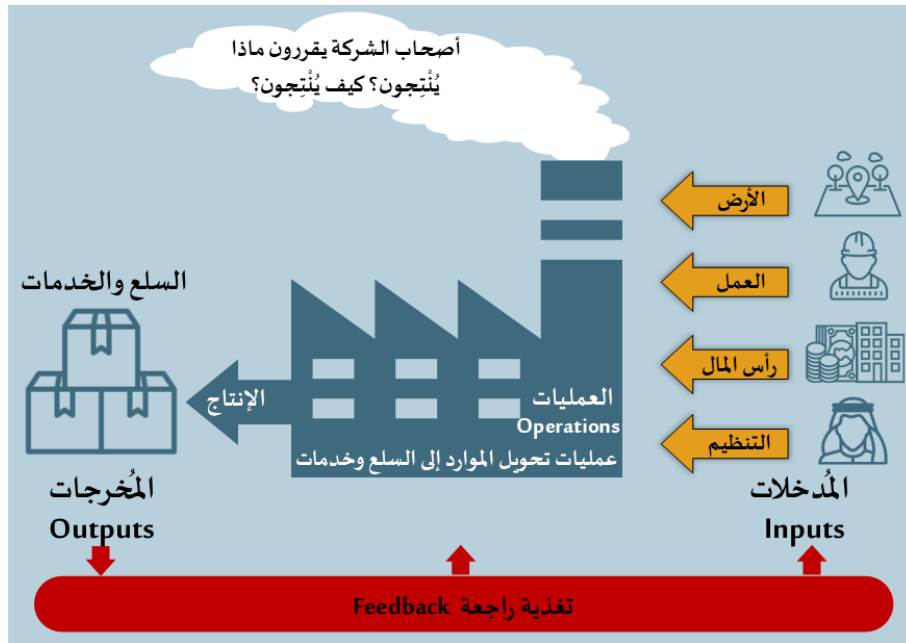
أصحاب الشركة يقررون ماذا يُنْتِجون؟ كيف يُنْتِجون؟

الأرض

العمل

رأس المال

التنظيم

المُدخلات
Inputs

العمليات
Operations
عمليات تحويل الموارد إلى السلع وخدمات

الإنتاج

السلع والخدمات

المُخرجات
Outputs

تغذية راجعة Feedback